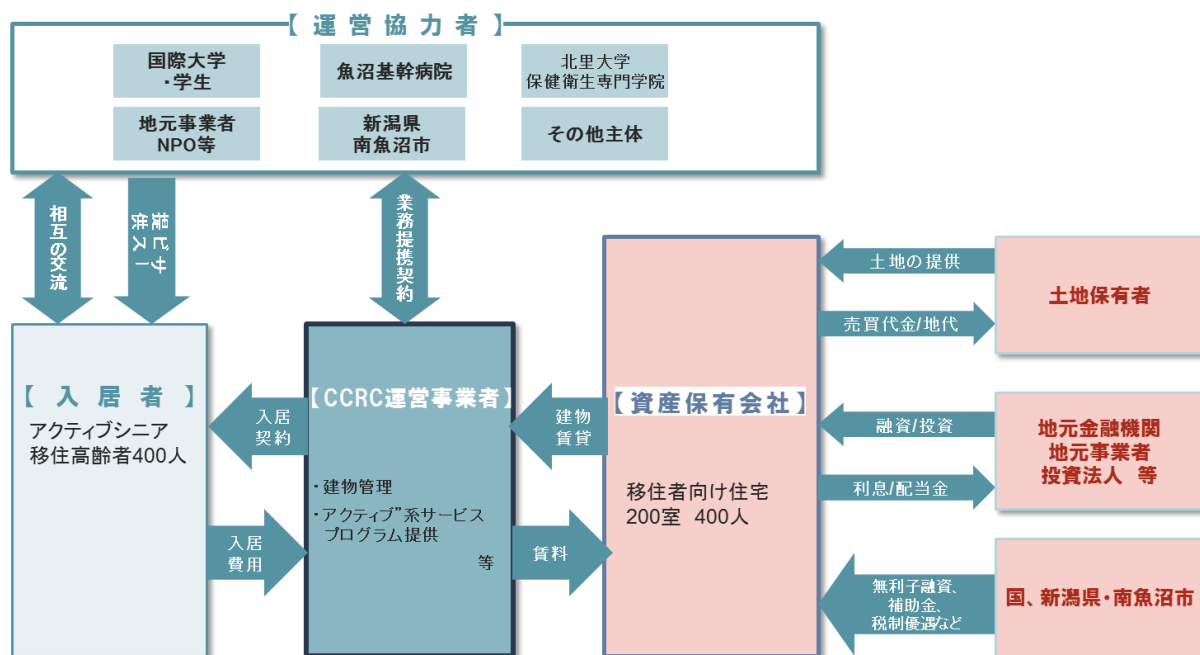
【 運 営 協 力 者 】

国際大学
・学生

魚沼基幹病院

北里大学
保健衛生専門学院

地元事業者
NPO等

新潟県
南魚沼市

その他主体

相互の交流

サービス提供

業務提携契約

土地の提供

土地保有者

売買代金/地代

【 入 居 者 】
アクティブシニア
移住高齢者400人

入居
契約

【CCRC運営事業者】

建物
賃貸

【資産保有会社】

融資/投資

地元金融機関
地元事業者
投資法人 等

利息/配当金

・建物管理
・アクティブ"系サービス
プログラム提供
等

移住者向け住宅
200室 400人

入居
費用

賃料

無利子融資、
補助金、
税制優遇など

国、新潟県・南魚沼市